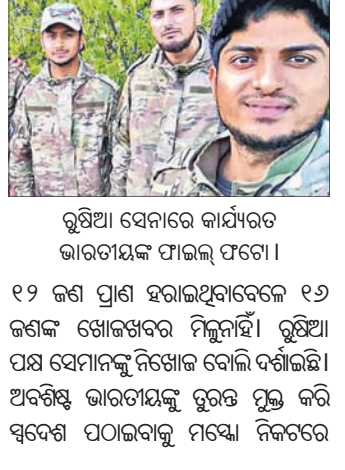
ରୁଷିଆ ସେନାରେ କାର୍ଯ୍ୟରତ ଭାରତୀୟଙ୍କ ଫାଇଲ୍ ଫଟୋ ।

୧୨ ଜଣ ପ୍ରାଣ ହରାଇଥିବାବେଳେ ୧୬ ଜଣଙ୍କ ଖୋଜଖବର ମିଳୁନାହିଁ। ରୁଷିଆ ପକ୍ଷ ସେମାନଙ୍କୁ ନିଖୋଜ ବୋଲି ଦର୍ଶାଇଛି। ଅବଶିଷ୍ଟ ଭାରତୀୟଙ୍କୁ ତୁରନ୍ତ ମୁକ୍ତ କରି ସ୍ୱଦେଶ ପଠାଇବାକୁ ମସ୍କୋ ନିକଟରେ